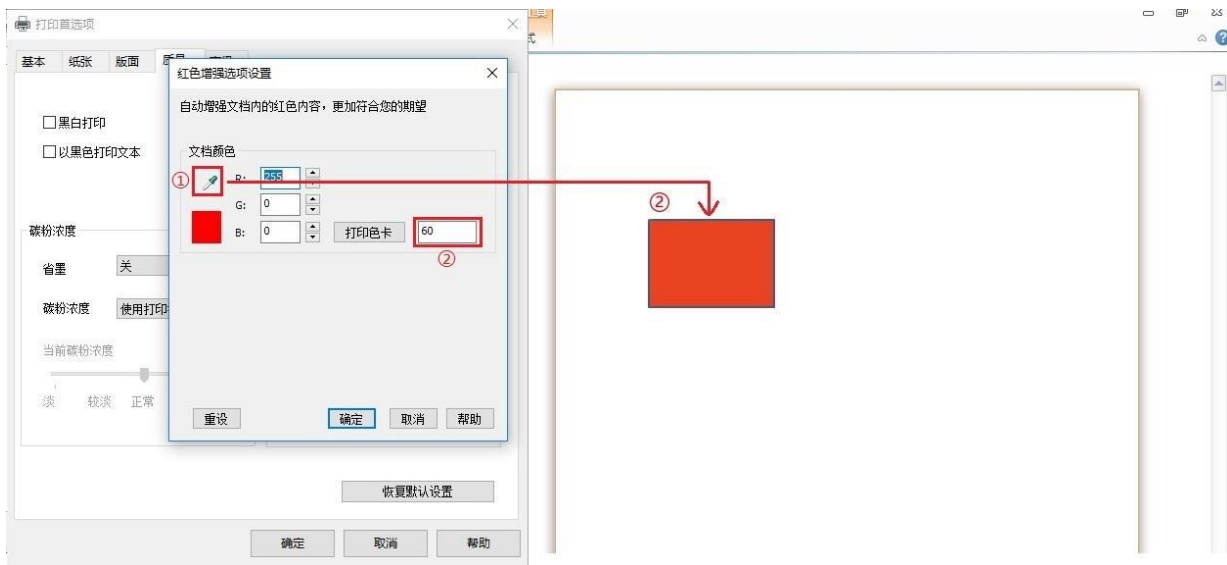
打印首选项

基本　纸张　版面　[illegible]

□黑白打印
□以黑色打印文本

碳粉浓度
省墨　关
碳粉浓度　使用打印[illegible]
当前碳粉浓度
淡　较淡　正常

恢复默认设置

确定　取消　帮助

红色增强选项设置

自动增强文档内的红色内容，更加符合您的期望

文档颜色
①
R: 255
G: 0
B: 0
打印色卡　60
②

重设　确定　取消　帮助

②